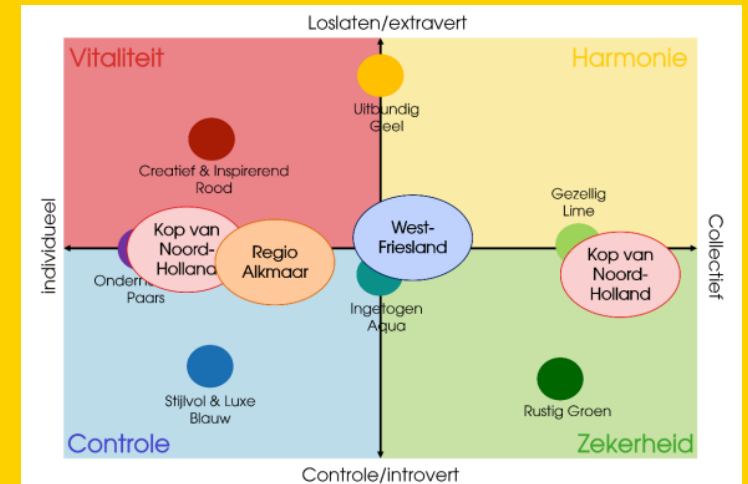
Loslaten/extravert

Vitaliteit

Harmonie

Uitbundig Geel

Creatief & Inspirerend Rood

Gezellig Lime

Individueel

Collectief

Kop van Noord-Holland

Regio Alkmaar

West-Friesland

Kop van Noord-Holland

Onderne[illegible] Paars

Ingetogen Aqua

Stijlvol & Luxe Blauw

Rustig Groen

Controle

Zekerheid

Controle/introvert